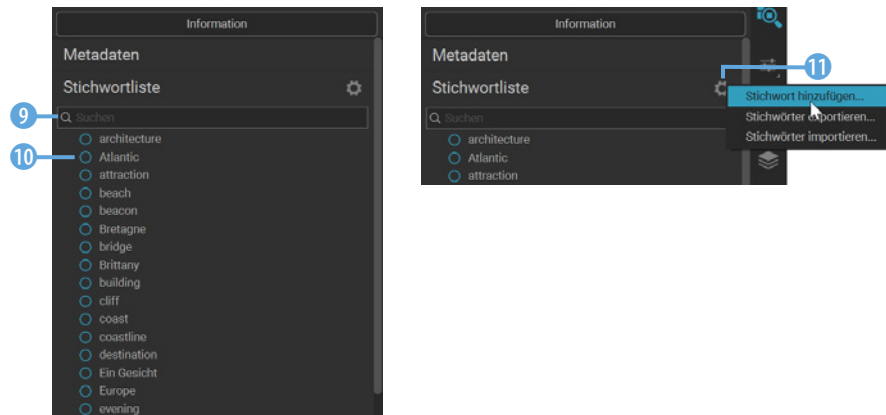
Information

Metadaten

Stichwortliste

9

Suchen

10

architecture
Atlantic
attraction
beach
beacon
Bretagne
bridge
Brittany
building
cliff
coast
coastline
destination
Ein Gesicht
Europe
evening

Information

Metadaten

Stichwortliste

11

Stichwort hinzufügen...
Stichwörter exportieren...
Stichwörter importieren...

Suchen

architecture
Atlantic
attraction